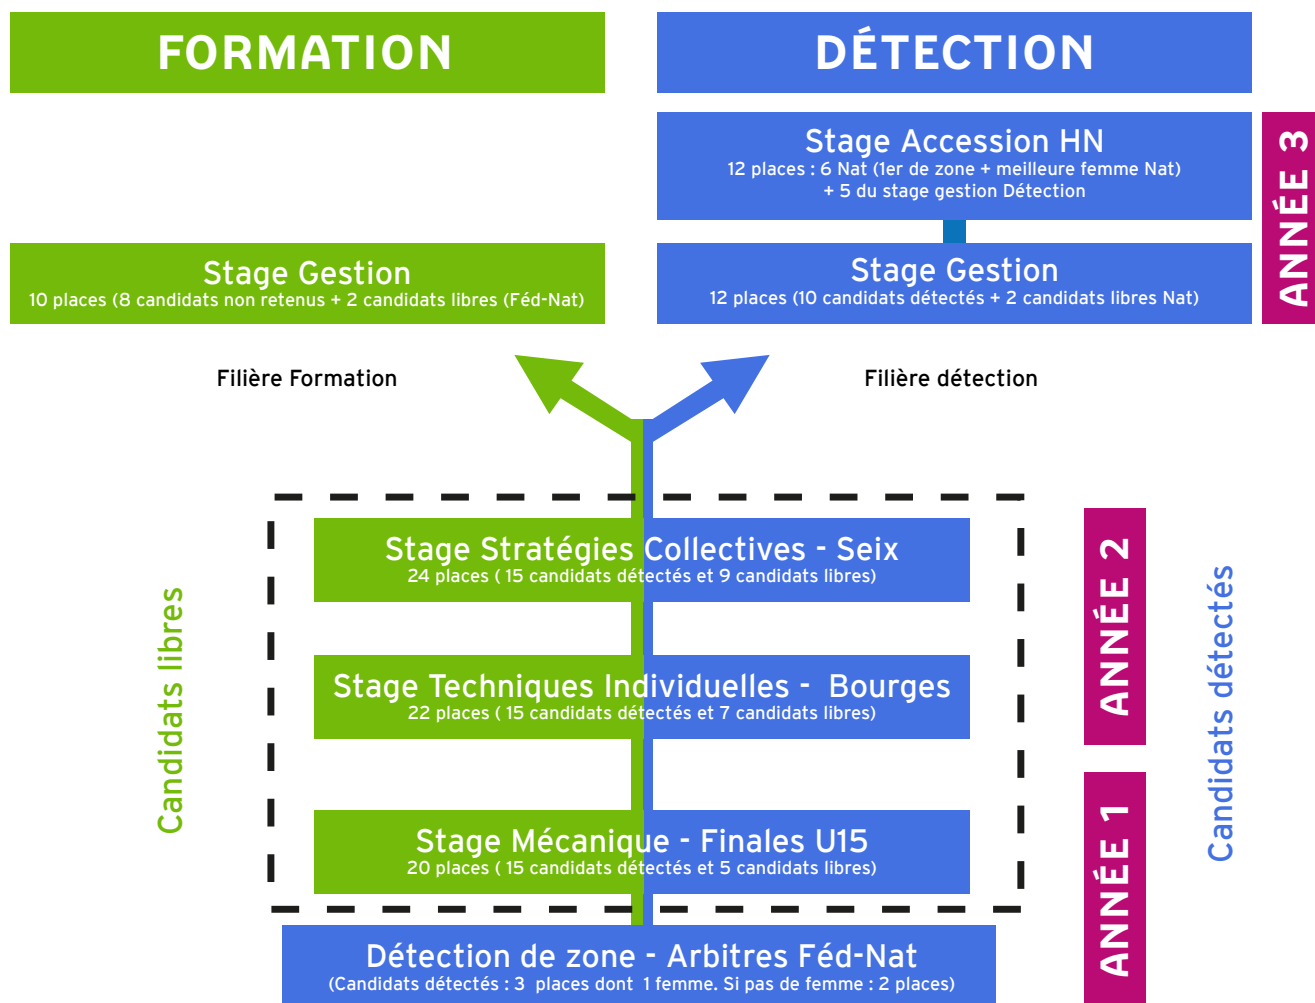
FORMATION

DÉTECTION

Stage Accession HN
12 places : 6 Nat (1er de zone + meilleure femme Nat) + 5 du stage gestion Détection

ANNÉE 3

Stage Gestion
10 places (8 candidats non retenus + 2 candidats libres (Féd-Nat)

Stage Gestion
12 places (10 candidats détectés + 2 candidats libres Nat)

Filière Formation

Filière détection

Candidats libres

Stage Stratégies Collectives - Seix
24 places ( 15 candidats détectés et 9 candidats libres)

ANNÉE 2

Candidats détectés

Stage Techniques Individuelles - Bourges
22 places ( 15 candidats détectés et 7 candidats libres)

Stage Mécanique - Finales U15
20 places ( 15 candidats détectés et 5 candidats libres)

ANNÉE 1

Détection de zone - Arbitres Féd-Nat
(Candidats détectés : 3 places dont 1 femme. Si pas de femme : 2 places)